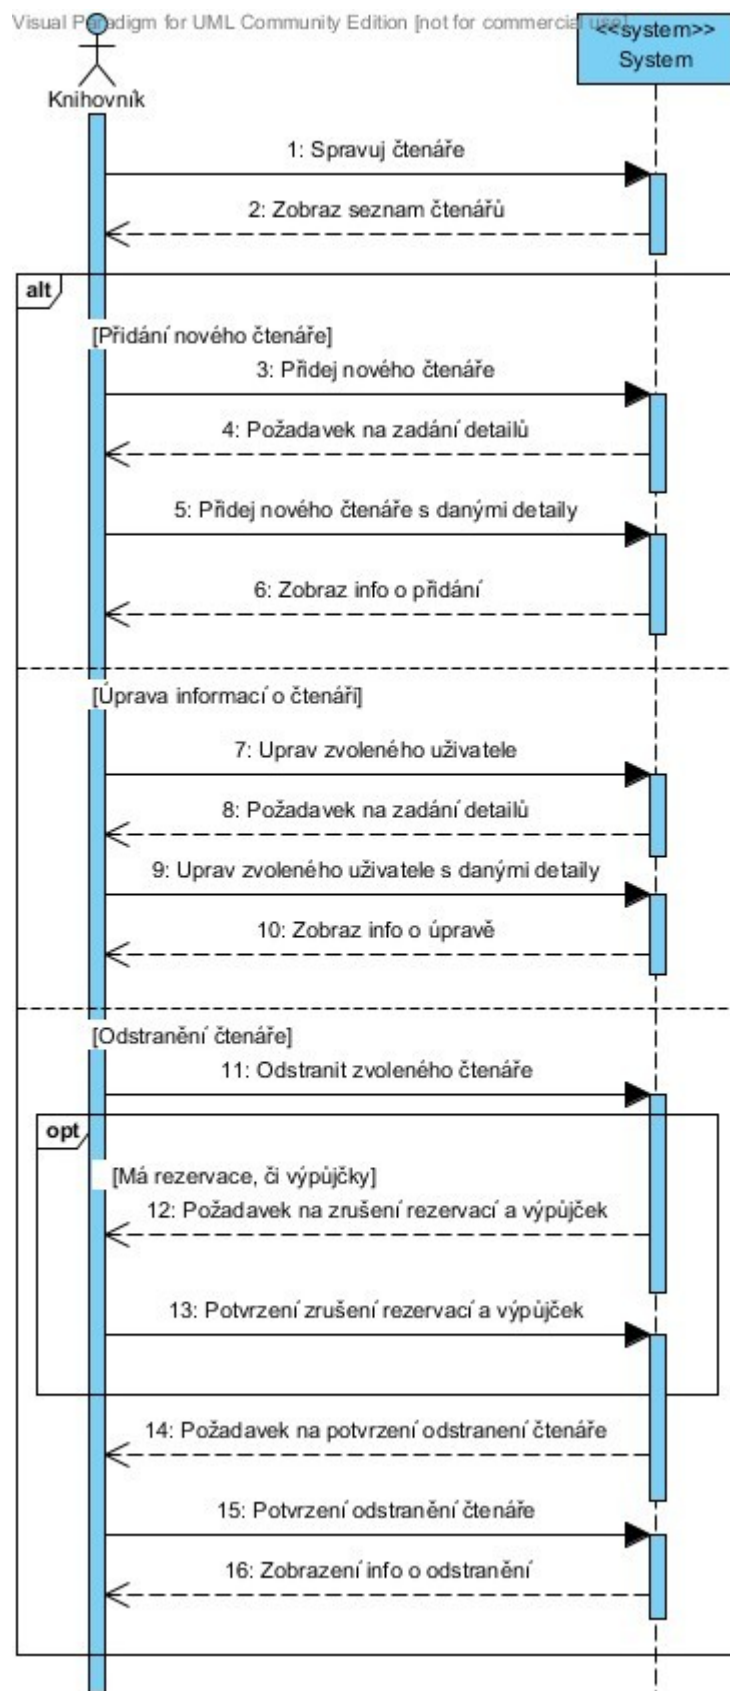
Visual Paradigm for UML Community Edition [not for commercial use]

Knihovník

<<system>>
System

1: Spravuj čtenáře

2: Zobraz seznam čtenářů

alt

[Přidání nového čtenáře]

3: Přidej nového čtenáře

4: Požadavek na zadání detailů

5: Přidej nového čtenáře s danými detaily

6: Zobraz info o přidání

[Úprava informací o čtenáři]

7: Uprav zvoleného uživatele

8: Požadavek na zadání detailů

9: Uprav zvoleného uživatele s danými detaily

10: Zobraz info o úpravě

[Odstranění čtenáře]

11: Odstranit zvoleného čtenáře

opt

[Má rezervace, či výpůjčky]

12: Požadavek na zrušení rezervací a výpůjček

13: Potvrzení zrušení rezervací a výpůjček

14: Požadavek na potvrzení odstranení čtenáře

15: Potvrzení odstranění čtenáře

16: Zobrazení info o odstranění